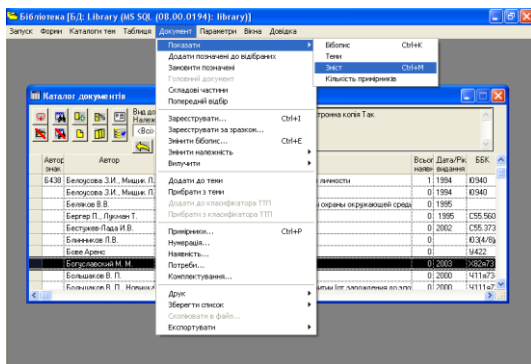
Бібліотека [БД: Library (MS SQL (08.00.0194): library)]

Запуск Форми Каталоги тем Таблиця Документ Параметри Вікна Довідка

Каталог документів

Вид до
Належ
<Bo

Автор знак | Автор
Б438 | Белоусова З.И., Мищик Л.
Белоусова З.И., Мищик Л.
Беляков В.В.
Бергер П., Лукман Т.
Бестужев-Лада И.В.
Блинников Л.В.
Боев Арвис
Богуславский М. М.
Большаков В. П.
Большаков В. П., Новиков

Показати
Додати позначені до відібраних
Замовити позначені
Головний документ
Складові частини
Попередній відбір
Зареєструвати... Ctrl+I
Зареєструвати за зразком...
Змінити бібопис... Ctrl+E
Змінити належність
Вилучити
Додати до теми
Прибрати з теми
Додати до класифікатора ТТП
Прибрати з класифікатора ТТП
Примірники... Ctrl+P
Нумерація...
Наявність...
Потреби...
Комплектування...
Друк
Зберегти список
Скопіювати в файл...
Експортувати

Бібопис Ctrl+K
Теми
Зміст Ctrl+M
Кількість примірників

тронна копія Так

личности
охраны окружающей среды
ты (от зарождения до зло

Всього наяв | Дата/Рік видання | ББК
1 | 1994 | Ю940
0 | 1994 | Ю940
0 | 1995 |
0 | 1995 | С55.560
0 | 2002 | С55.373
0 | | Ю3(4/8)
0 | | Ч422
0 | 2003 | Х82я73
0 | 2000 | Ч11я73
0 | 2000 | Ч11я7